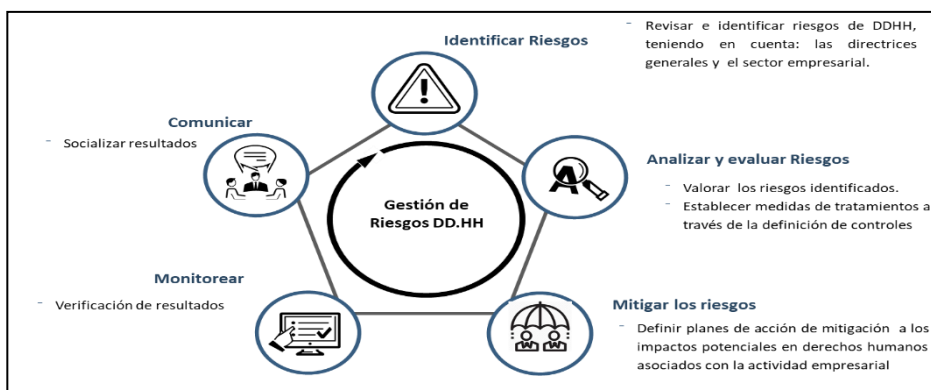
Identificar Riesgos

- Revisar e identificar riesgos de DDHH, teniendo en cuenta: las directrices generales y el sector empresarial.

Comunicar

- Socializar resultados

Gestión de Riesgos DD.HH

Analizar y evaluar Riesgos

- Valorar los riesgos identificados.
- Establecer medidas de tratamientos a través de la definición de controles

Monitorear

- Verificación de resultados

Mitigar los riesgos

- Definir planes de acción de mitigación a los impactos potenciales en derechos humanos asociados con la actividad empresarial